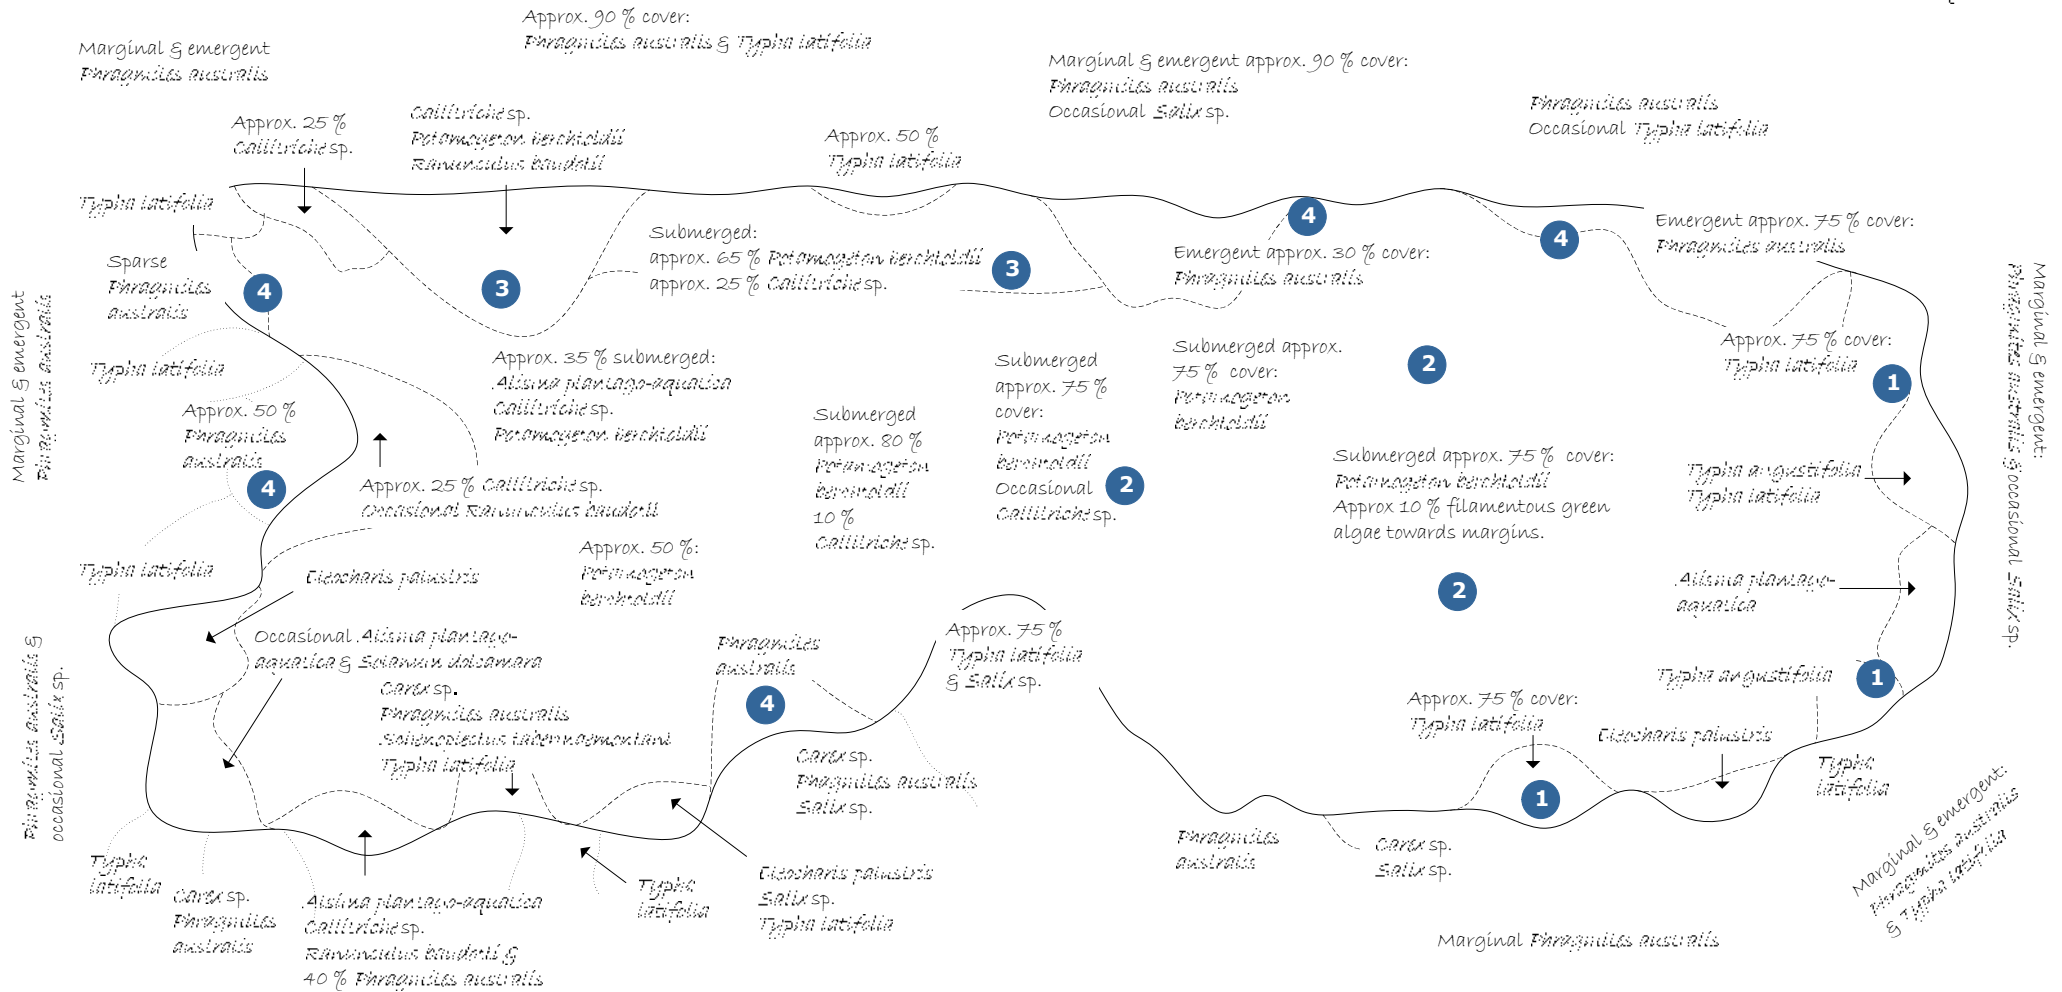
Approx. 90 % cover:
Phragmites australis & Typha latifolia

Marginal & emergent
Phragmites australis

Marginal & emergent approx. 90 % cover:
Phragmites australis
Occasional Salix sp.

Phragmites australis
Occasional Typha latifolia

Approx. 25 %
Callitriche sp.

Callitriche sp.
Potamogeton berchtoldii
Ranunculus baudotii

Approx. 50 %
Typha latifolia

Typha latifolia

4

4

Emergent approx. 75 % cover:
Phragmites australis

Submerged:
approx. 65 % Potamogeton berchtoldii
approx. 25 % Callitriche sp.

3

3

Emergent approx. 30 % cover:
Phragmites australis

Sparse
Phragmites
australis

4

Marginal & emergent
Phragmites australis

Marginal & emergent:
Phragmites australis & occasional Salix sp.

Typha latifolia

Approx. 35 % submerged:
Alisma plantago-aquatica
Callitriche sp.
Potamogeton berchtoldii

Submerged
approx. 75 %
cover:
Potamogeton
berchtoldii
Occasional
Callitriche sp.

Submerged approx.
75 % cover:
Potamogeton
berchtoldii

2

Approx. 75 % cover:
Typha latifolia

1

Approx. 50 %
Phragmites
australis

4

Submerged
approx. 80 %
Potamogeton
berchtoldii
10 %
Callitriche sp.

2

Submerged approx. 75 % cover:
Potamogeton berchtoldii
Approx 10 % filamentous green
algae towards margins.

Typha angustifolia
Typha latifolia

Approx. 25 % Callitriche sp.
Occasional Ranunculus baudotii

Typha latifolia

Eleocharis palustris

Approx. 50 %:
Potamogeton
berchtoldii

2

Alisma plantago-
aquatica

Occasional Alisma plantago-
aquatica & Solanum dulcamara

Approx. 75 %
Typha latifolia
& Salix sp.

Phragmites
australis

Typha angustifolia

1

Phragmites australis
occasional Salix sp.

Carex sp.
Phragmites australis
Schoenoplectus tabernaemontani
Typha latifolia

4

Approx. 75 % cover:
Typha latifolia

Eleocharis palustris

Carex sp.
Phragmites australis
Salix sp.

Typha
latifolia

1

Typha
latifolia

Carex sp.
Phragmites
australis

Alisma plantago-aquatica
Callitriche sp.
Ranunculus baudotii &
40 % Phragmites australis

Typha
latifolia

Eleocharis palustris
Salix sp.
Typha latifolia

Phragmites
australis

Carex sp.
Salix sp.

Marginal & emergent:
Phragmites australis
& Typha latifolia

Marginal Phragmites australis